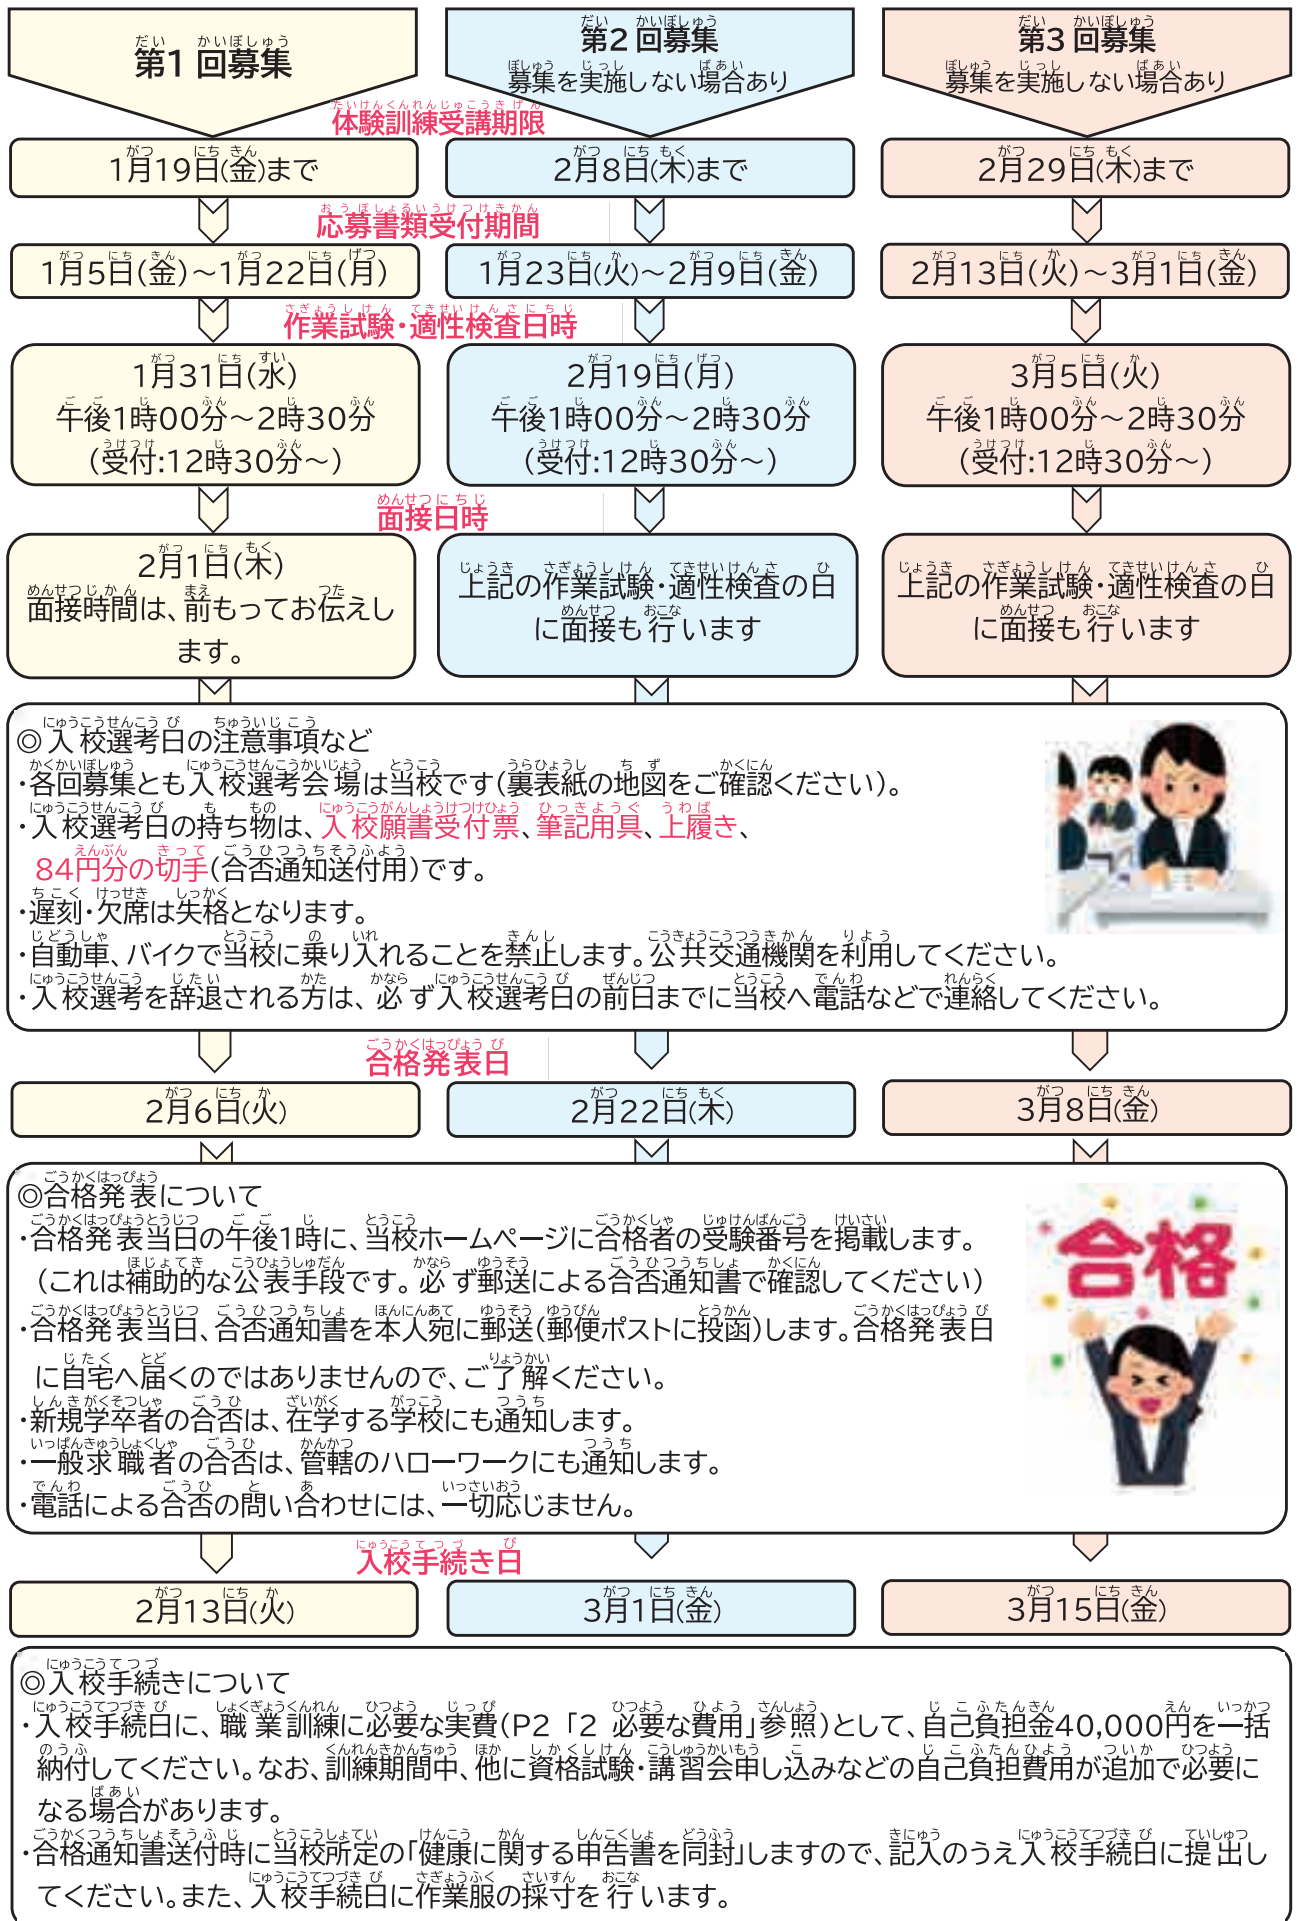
第1回募集

第2回募集
募集を実施しない場合あり

第3回募集
募集を実施しない場合あり

体験訓練受講期限

1月19日(金)まで

2月8日(木)まで

2月29日(木)まで

応募書類受付期間

1月5日(金)～1月22日(月)

1月23日(火)～2月9日(金)

2月13日(火)～3月1日(金)

作業試験・適性検査日時

1月31日(水)
午後1時00分～2時30分
(受付:12時30分～)

2月19日(月)
午後1時00分～2時30分
(受付:12時30分～)

3月5日(火)
午後1時00分～2時30分
(受付:12時30分～)

面接日時

2月1日(木)
面接時間は、前もってお伝えします。

上記の作業試験・適性検査の日に面接も行います

上記の作業試験・適性検査の日に面接も行います

◎入校選考日の注意事項など
・各回募集とも入校選考会場は当校です(裏表紙の地図をご確認ください)。
・入校選考日の持ち物は、入校願書受付票、筆記用具、上履き、84円分の切手(合否通知送付用)です。
・遅刻・欠席は失格となります。
・自動車、バイクで当校に乗り入れることを禁止します。公共交通機関を利用してください。
・入校選考を辞退される方は、必ず入校選考日の前日までに当校へ電話などで連絡してください。

合格発表日

2月6日(火)

2月22日(木)

3月8日(金)

◎合格発表について
・合格発表当日の午後1時に、当校ホームページに合格者の受験番号を掲載します。
(これは補助的な公表手段です。必ず郵送による合否通知書で確認してください)
・合格発表当日、合否通知書を本人宛に郵送(郵便ポストに投函)します。合格発表日に自宅へ届くのではありませんので、ご了解ください。
・新規学卒者の合否は、在学する学校にも通知します。
・一般求職者の合否は、管轄のハローワークにも通知します。
・電話による合否の問い合わせには、一切応じません。

合格

入校手続き日

2月13日(火)

3月1日(金)

3月15日(金)

◎入校手続きについて
・入校手続日に、職業訓練に必要な実費(P2「2 必要な費用」参照)として、自己負担金40,000円を一括納付してください。なお、訓練期間中、他に資格試験・講習会申し込みなどの自己負担費用が追加で必要になる場合があります。
・合格通知書送付時に当校所定の「健康に関する申告書を同封」しますので、記入のうえ入校手続日に提出してください。また、入校手続日に作業服の採寸を行います。